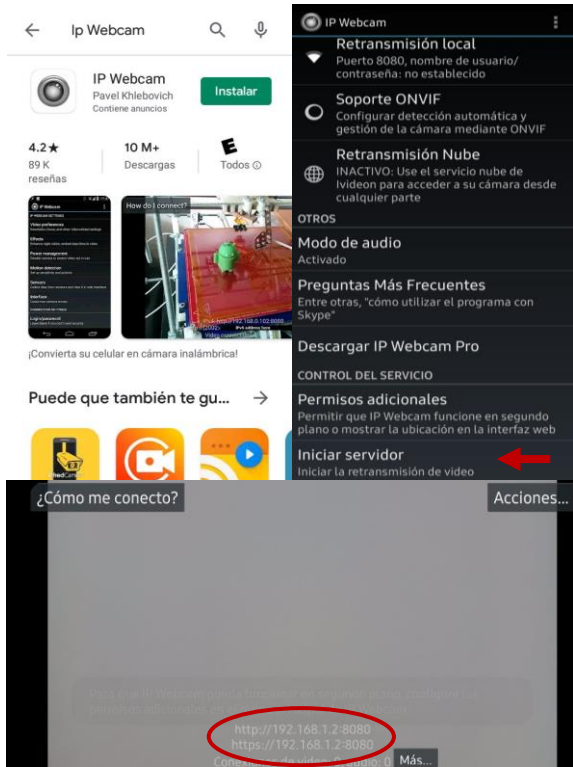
Ip Webcam

IP Webcam
Pavel Khlebovich
Contiene anuncios

Instalar

4.2★
89 K reseñas

10 M+
Descargas

E
Todos ⓘ

How do I connect?

¡Convierta su celular en cámara inalámbrica!

Puede que también te gu... →

IP Webcam

Retransmisión local
Puerto 8080, nombre de usuario/ contraseña: no establecido

Soporte ONVIF
Configurar detección automática y gestión de la cámara mediante ONVIF

Retransmisión Nube
INACTIVO: Use el servicio nube de Ivideon para acceder a su cámara desde cualquier parte

OTROS

Modo de audio
Activado

Preguntas Más Frecuentes
Entre otras, "cómo utilizar el programa con Skype"

Descargar IP Webcam Pro

CONTROL DEL SERVICIO

Permisos adicionales
Permitir que IP Webcam funcione en segundo plano o mostrar la ubicación en la interfaz web

Iniciar servidor
Iniciar la retransmisión de video

¿Cómo me conecto?

Acciones...

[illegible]

http://192.168.1.2:8080
https://192.168.1.2:8080
Conexiones de video: 0 audio: 0

Más...